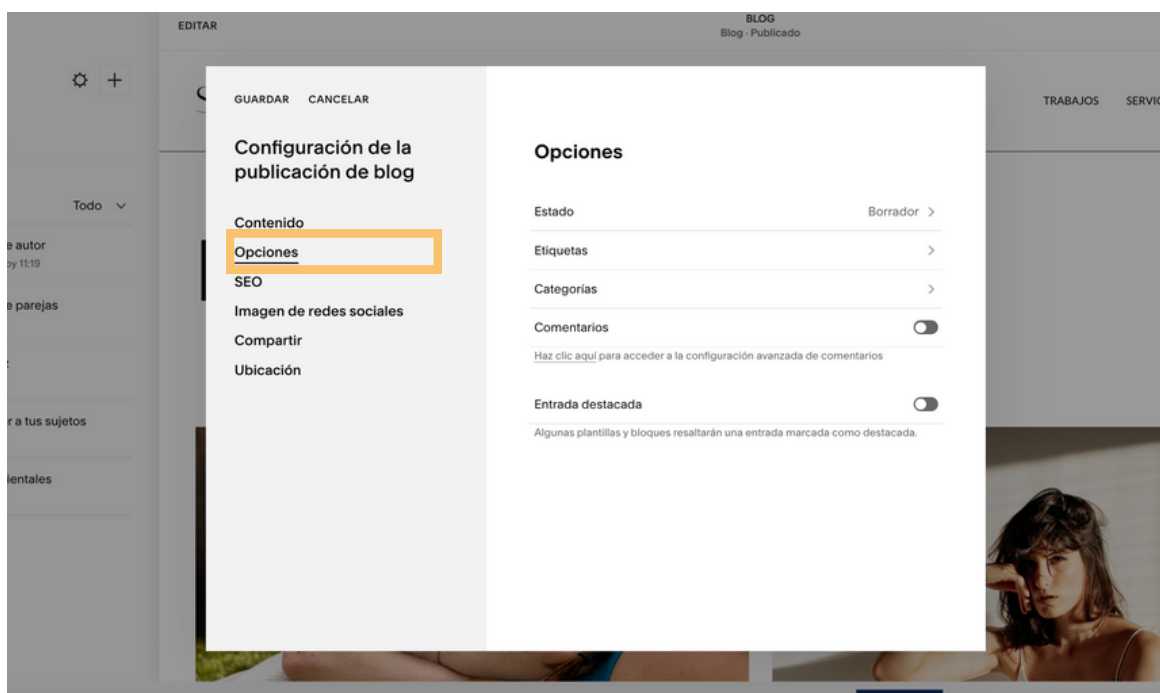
EDITAR

BLOG
Blog · Publicado

Todo

e autor
oy 11:19

e parejas

:

r a tus sujetos

ientales

TRABAJOS SERVI

GUARDAR CANCELAR

Configuración de la publicación de blog

Contenido
Opciones
SEO
Imagen de redes sociales
Compartir
Ubicación

Opciones

Estado Borrador >

Etiquetas >

Categorías >

Comentarios

Haz clic aquí para acceder a la configuración avanzada de comentarios

Entrada destacada

Algunas plantillas y bloques resaltarán una entrada marcada como destacada.